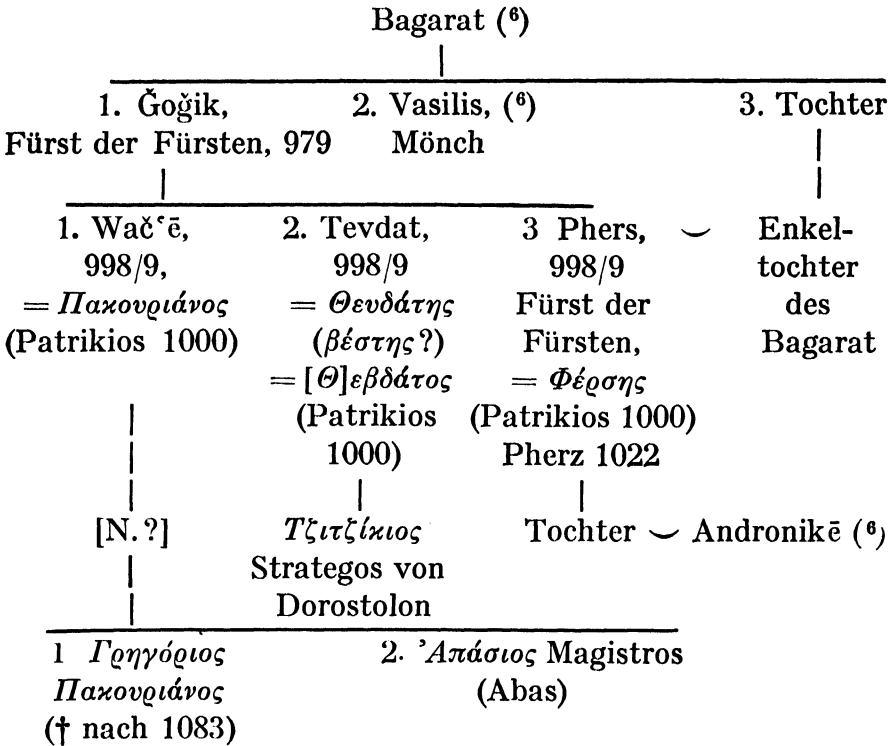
Bagarat (⁶)

1. Ǧoǧik, Fürst der Fürsten, 979

2. Vasilis, (⁶) Mönch

3. Tochter

1. Wač'ē, 998/9, = *Πακουριάνος* (Patrikios 1000)

2. Tevdat, 998/9 = *Θευδάτης* (*βέστης*?) = [*Θ*]*εβδάτος* (Patrikios 1000)

3 Phers, 998/9 Fürst der Fürsten, = *Φέρσης* (Patrikios 1000) Pherz 1022

Enkeltochter des Bagarat

[N.?]

*Τζιτζίκιος* Strategos von Dorostolon

Tochter ⌣ Andronikē (⁶)

1 *Γρηγόριος Πακουριάνος* († nach 1083)

2. *Ἀπάσιος* Magistros (Abas)